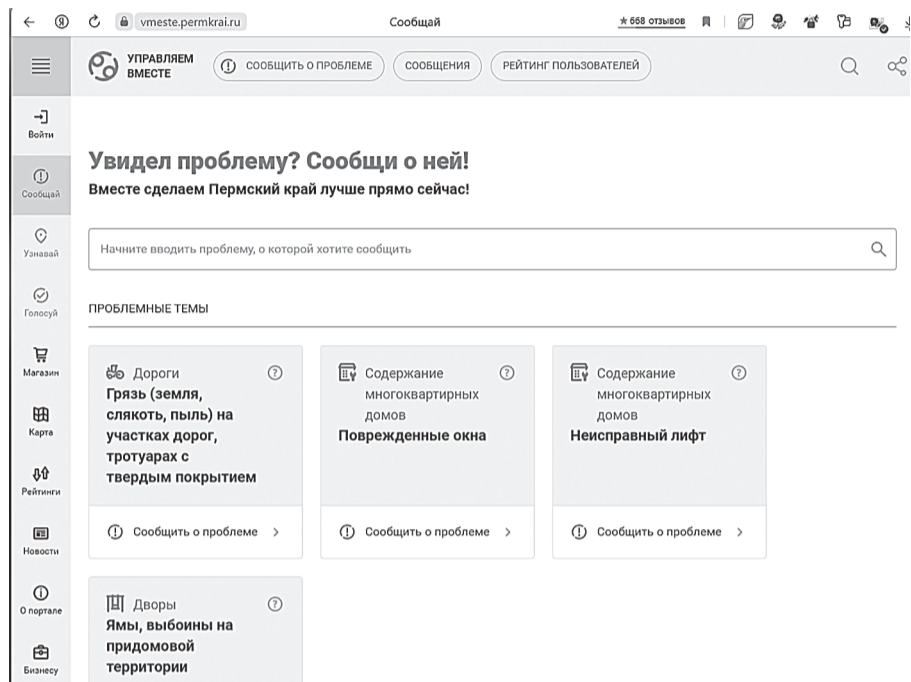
vmeste.permkrai.ru Сообщай ★ 668 отзывов

УПРАВЛЯЕМ ВМЕСТЕ

СООБЩИТЬ О ПРОБЛЕМЕ

СООБЩЕНИЯ

РЕЙТИНГ ПОЛЬЗОВАТЕЛЕЙ

Войти

Сообщай

Узнавай

Голосуй

Магазин

Карта

Рейтинги

Новости

О портале

Бизнесу

Увидел проблему? Сообщи о ней!

Вместе сделаем Пермский край лучше прямо сейчас!

Начните вводить проблему, о которой хотите сообщить

ПРОБЛЕМНЫЕ ТЕМЫ

Дороги
Грязь (земля, слякоть, пыль) на участках дорог, тротуарах с твердым покрытием

Сообщить о проблеме >

Содержание многоквартирных домов
Поврежденные окна

Сообщить о проблеме >

Содержание многоквартирных домов
Неисправный лифт

Сообщить о проблеме >

Дворы
Ямы, выбоины на придомовой территории